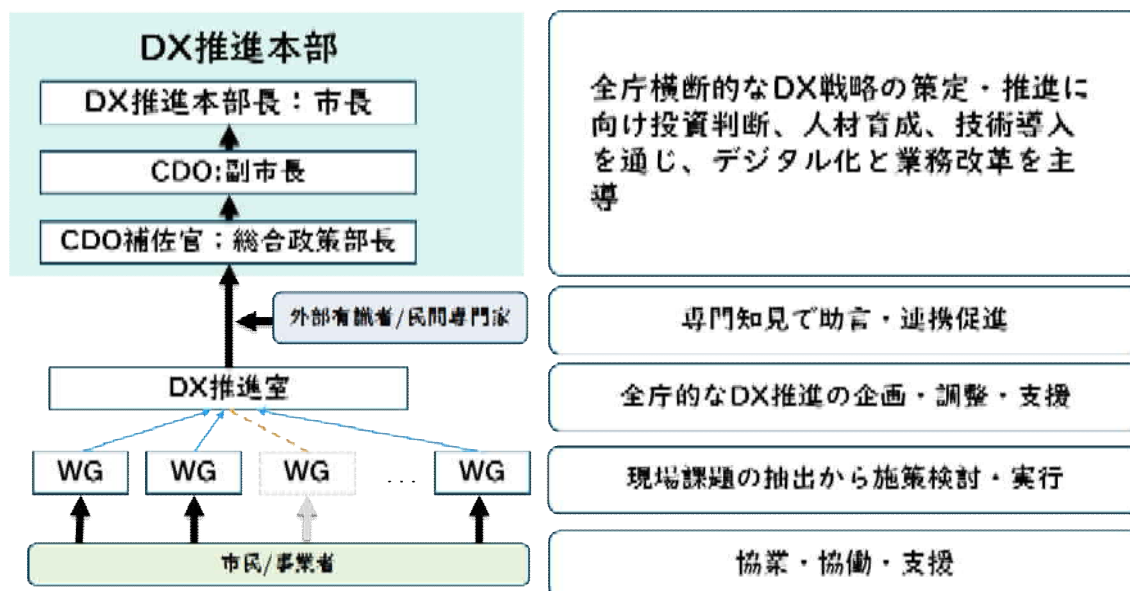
DX推進本部

DX推進本部長：市長

CDO:副市長

CDO補佐官：総合政策部長

外部有識者/民間専門家

DX推進室

WG

WG

WG

...

WG

市民/事業者

全庁横断的なDX戦略の策定・推進に向け投資判断、人材育成、技術導入を通じ、デジタル化と業務改革を主導

専門知見で助言・連携促進

全庁的なDX推進の企画・調整・支援

現場課題の抽出から施策検討・実行

協業・協働・支援